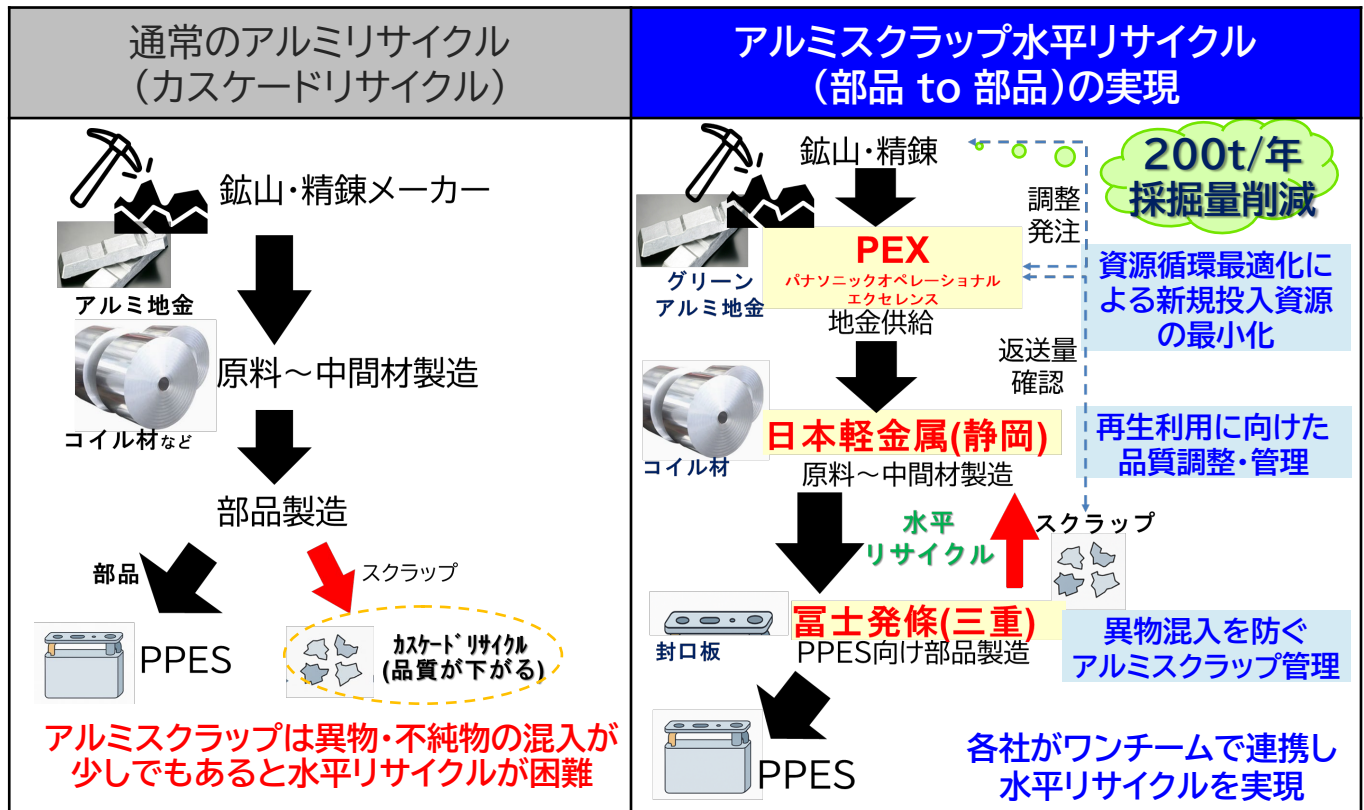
通常のアルミリサイクル
（カスケードリサイクル）

鉱山・精錬メーカー

アルミ地金

原料～中間材製造

コイル材など

部品製造

部品

スクラップ

PPES

カスケードリサイクル
(品質が下がる)

アルミスクラップは異物・不純物の混入が少しでもあると水平リサイクルが困難

アルミスクラップ水平リサイクル
（部品 to 部品）の実現

鉱山・精錬

200t/年
採掘量削減

調整
発注

PEX
パナソニックオペレーショナルエクセレンス

グリーン
アルミ地金

地金供給

資源循環最適化による新規投入資源の最小化

返送量
確認

日本軽金属(静岡)

コイル材

原料～中間材製造

再生利用に向けた品質調整・管理

水平
リサイクル

スクラップ

富士発條(三重)

封口板

PPES向け部品製造

異物混入を防ぐ
アルミスクラップ管理

PPES

各社がワンチームで連携し
水平リサイクルを実現